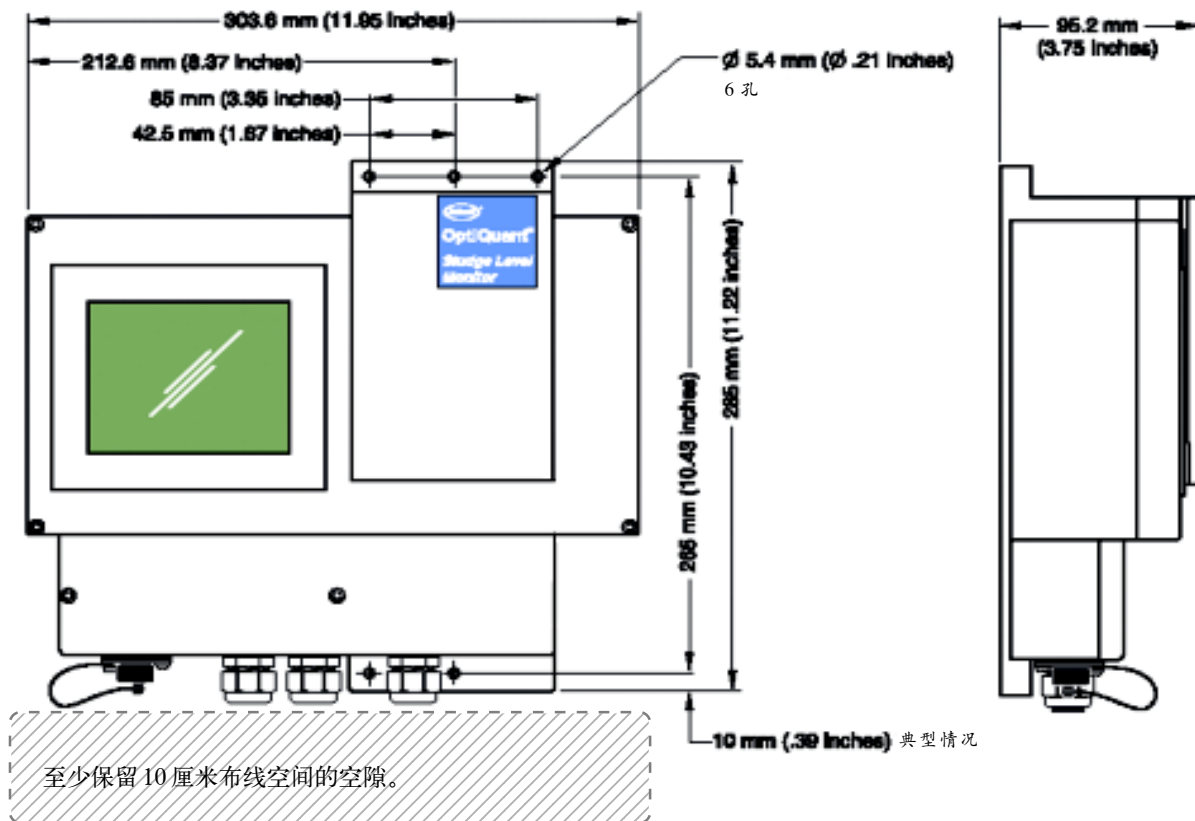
303.6 mm (11.95 inches)

212.6 mm (8.37 inches)

85 mm (3.35 inches)

42.5 mm (1.67 inches)

Ø 5.4 mm (Ø .21 inches)
6 孔

95.2 mm
(3.75 inches)

OptiQuant
Sludge Level Monitor

285 mm (11.22 inches)

265 mm (10.43 inches)

10 mm (.39 inches) 典型情况

至少保留 10 厘米布线空间的空隙。